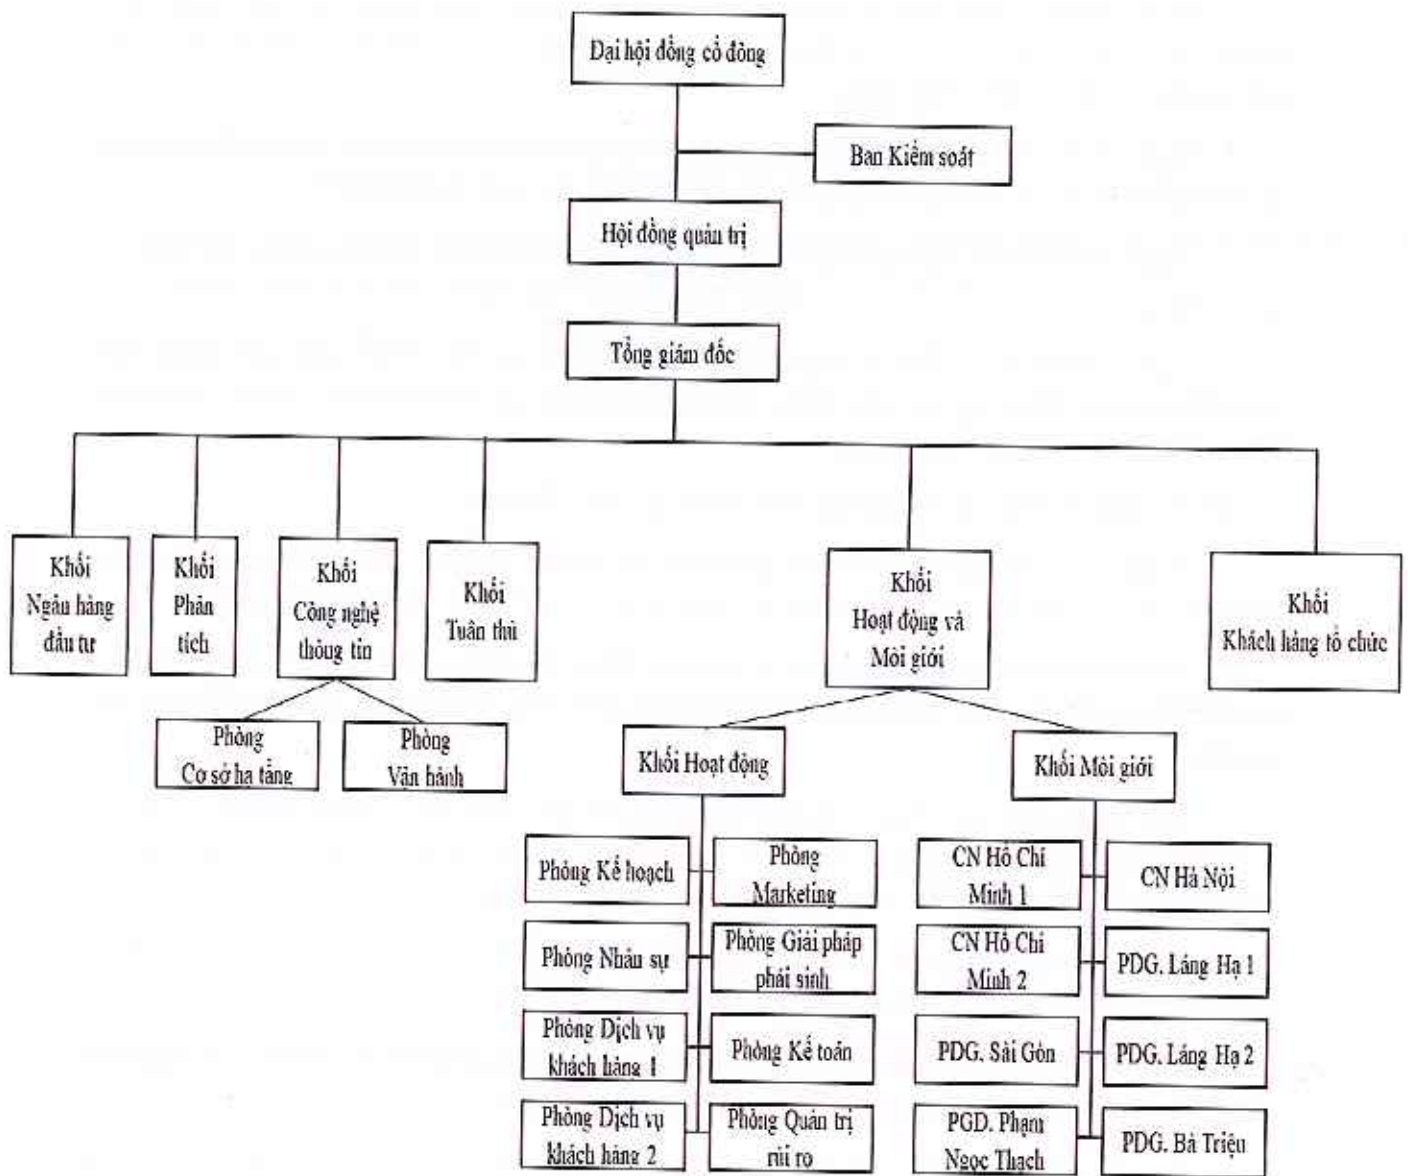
Đại hội đồng cổ đông

Ban Kiểm soát

Hội đồng quản trị

Tổng giám đốc

Khối Ngân hàng đầu tư

Khối Phân tích

Khối Công nghệ thông tin

Khối Tuân thủ

Khối Hoạt động và Môi giới

Khối Khách hàng tổ chức

Phòng Cơ sở hạ tầng

Phòng Vận hành

Khối Hoạt động

Khối Môi giới

Phòng Kế hoạch

Phòng Marketing

Phòng Nhân sự

Phòng Giải pháp phái sinh

Phòng Dịch vụ khách hàng 1

Phòng Kế toán

Phòng Dịch vụ khách hàng 2

Phòng Quản trị rủi ro

CN Hồ Chí Minh 1

CN Hà Nội

CN Hồ Chí Minh 2

PDG. Láng Hạ 1

PDG. Sài Gòn

PDG. Láng Hạ 2

PGD. Phạm Ngọc Thạch

PDG. Bà Triệu